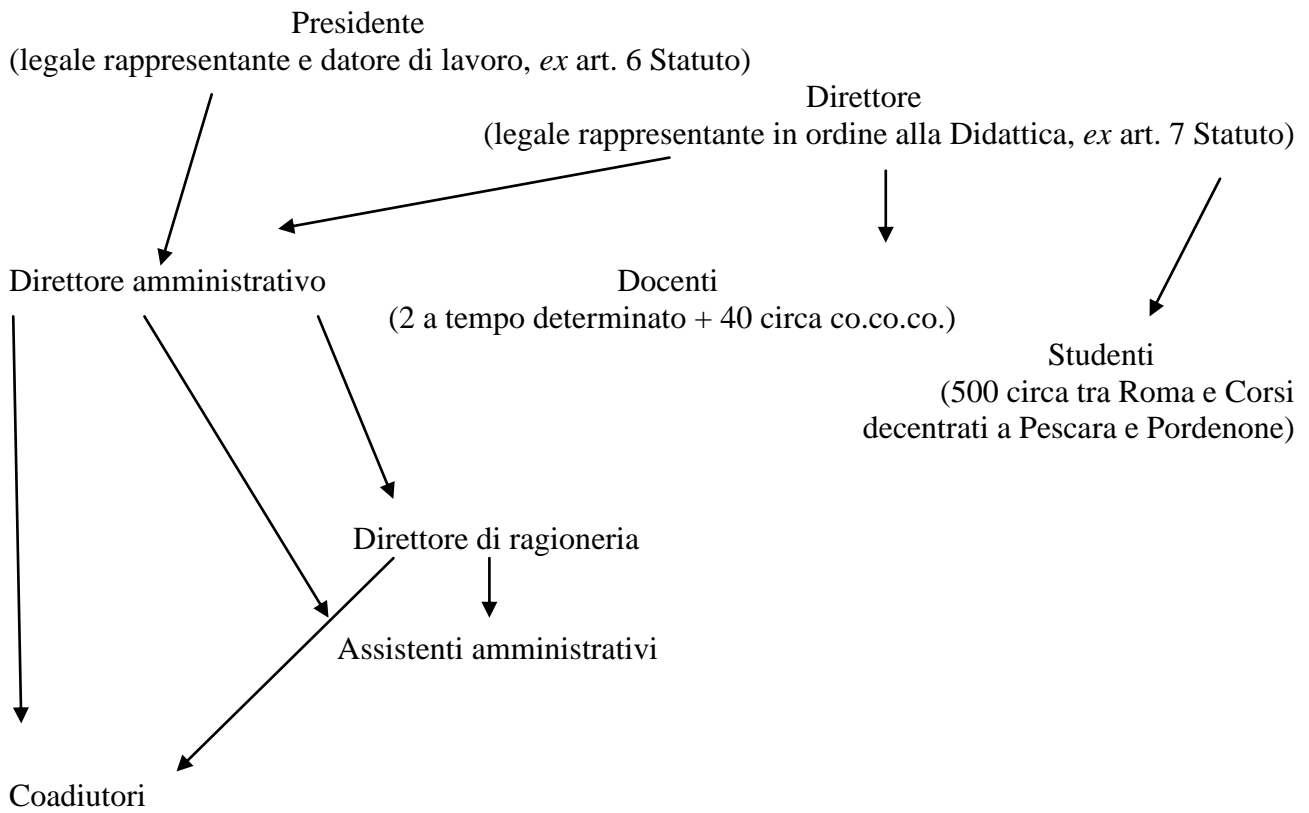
Presidente
(legale rappresentante e datore di lavoro, *ex* art. 6 Statuto)

Direttore
(legale rappresentante in ordine alla Didattica, *ex* art. 7 Statuto)

Direttore amministrativo

Docenti
(2 a tempo determinato + 40 circa co.co.co.)

Studenti
(500 circa tra Roma e Corsi decentrati a Pescara e Pordenone)

Direttore di ragioneria

Assistenti amministrativi

Coadiutori